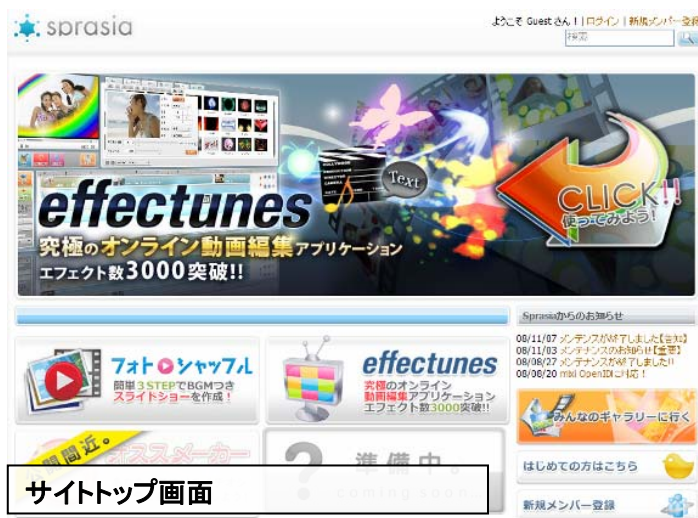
sprasia

ようこそ Guest さん！ | ログイン | 新規メンバー登録

検索

Text

effectunes

CLICK!!
使ってみよう！

究極のオンライン動画編集アプリケーション
エフェクト数3000突破!!

Sprasiaからのお知らせ

08/11/07 メンテナンスが終了しました【告知】
08/11/03 メンテナンスのお知らせ【重要】
08/08/27 メンテナンスが終了しました!!
08/08/20 mixi Open致しました。

フォト シャッフル
簡単3STEPでBGMつき
スライドショーを作成！

effectunes
究極のオンライン
動画編集アプリケーション
エフェクト数3000突破!!

みんなのギャラリーに行く

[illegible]間近。
オススメーカー

準備中。
coming soon

はじめての方はこちら

新規メンバー登録

サイトトップ画面